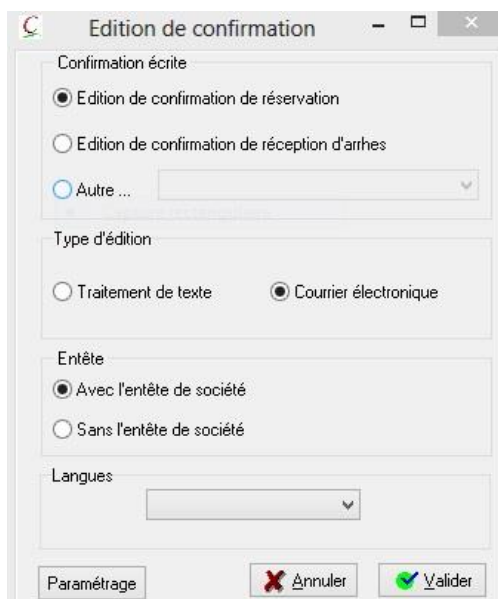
Edition de confirmation

Confirmation écrite

Edition de confirmation de réservation

Edition de confirmation de réception d'arrhes

Autre ...

Type d'édition

Traitement de texte

Courrier électronique

Entête

Avec l'entête de société

Sans l'entête de société

Langues

Paramétrage

Annuler

Valider